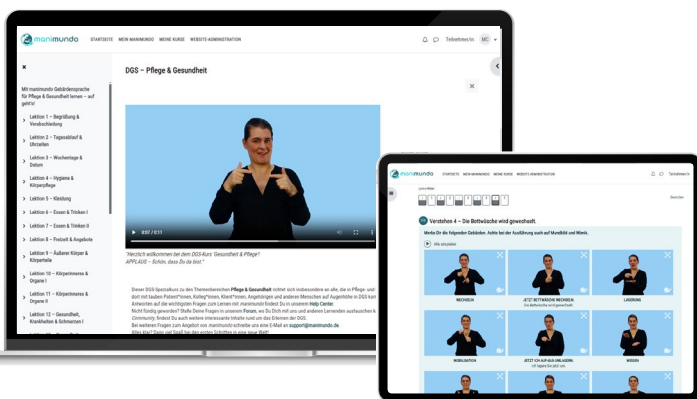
manimundo STARTSEITE MEIN MANIMUNDO MEINE KURSE WEBSITE-ADMINISTRATION Teilnehmer/in MC

×

Mit manimundo Gebärdensprache für Pflege & Gesundheit lernen – auf geht's!

Lektion 1 – Begrüßung & Verabschiedung
Lektion 2 – Tagesablauf & Uhrzeiten
Lektion 3 – Wochentage & Datum
Lektion 4 – Hygiene & Körperpflege
Lektion 5 – Kleidung
Lektion 6 – Essen & Trinken I
Lektion 7 – Essen & Trinken II
Lektion 8 – Freizeit & Angebote
Lektion 9 – Äußerer Körper & Körperteile
Lektion 10 – Körperinneres & Organe I
Lektion 11 – Körperinneres & Organe II
Lektion 12 – Gesundheit, Krankheiten & Schmerzen I

DGS – Pflege & Gesundheit

0:07 / 0:11

"Herzlich willkommen bei dem DGS-Kurs 'Gesundheit & Pflege'! APPLAUS – Schön, dass Du da bist."

Dieser DGS-Spezialkurs zu den Themenbereichen Pflege & Gesundheit richtet sich insbesondere an alle, die in Pflege- und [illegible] durch mit tauben Patient*innen, Kolleg*innen, Klient*innen, Angehörigen und anderen Menschen auf Augenhöhe in DGS kom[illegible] Antworten auf die wichtigsten Fragen zum Lernen mit manimundo findest Du in unserem Help Center. Nicht fündig geworden? Stelle Deine Fragen in unserem Forum, wo Du Dich mit uns und anderen Lernenden austauschen k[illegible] Community findest Du auch weitere interessante Inhalte rund um das Erlernen der DGS. Bei weiteren Fragen zum Angebot von manimundo schreibe uns eine E-Mail an support@manimundo.de. Alles klar? Dann viel Spaß bei den ersten Schritten in eine neue Welt!

manimundo STARTSEITE MEIN MANIMUNDO MEINE KURSE WEBSITE-ADMINISTRATION Teilnehmer/in

Verstehen 4 – Die Bettwäsche wird gewechselt.

Merke Dir die folgenden Gebärden. Achte bei der Ausführung auch auf Mundbild und Mimik.

Alle abspielen

WECHSELN
JETZT BETTWÄSCHE WECHSELN. Die Bettwäsche wird gewechselt.
LAGERUNG
MOBILISATION
JETZT ICH AUFHILFE UNLAGERN. Ich lagere Sie jetzt um.
WENDEN